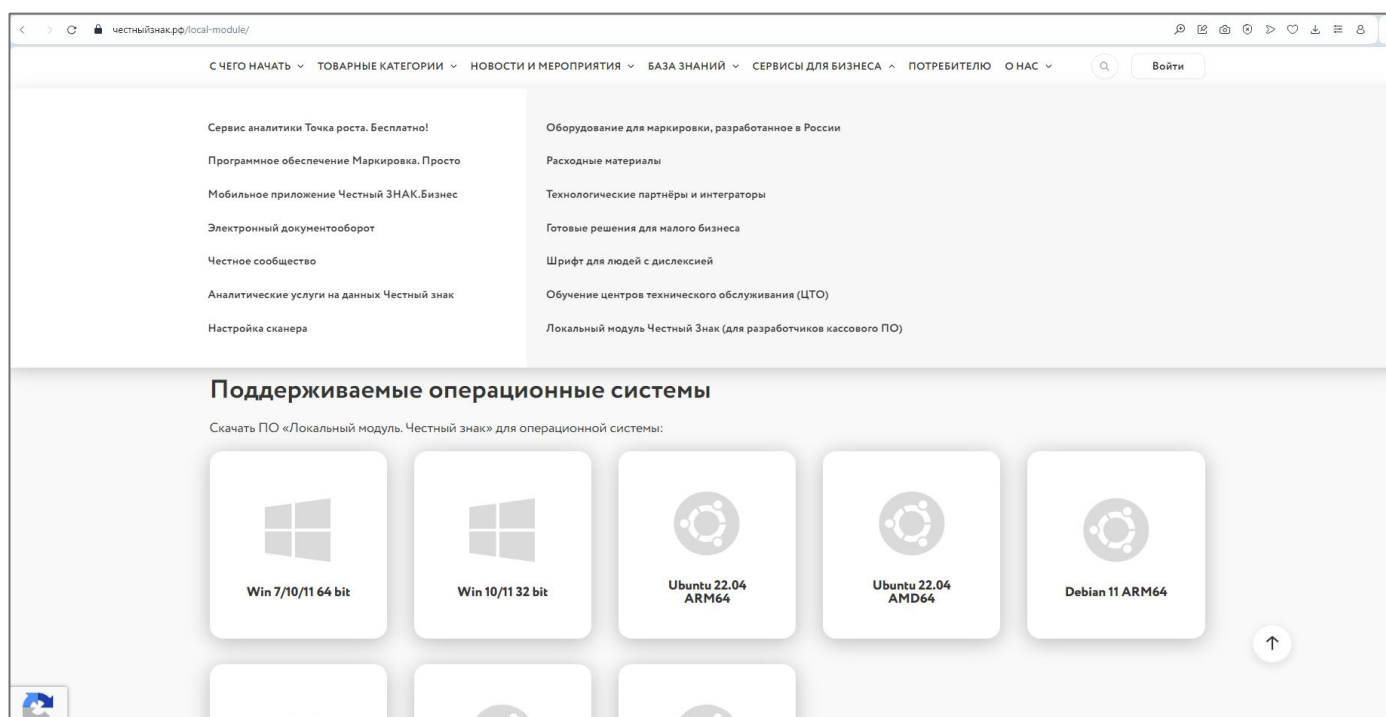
честныйзнак.рф/local-module/

С ЧЕГО НАЧАТЬ ˅ ТОВАРНЫЕ КАТЕГОРИИ ˅ НОВОСТИ И МЕРОПРИЯТИЯ ˅ БАЗА ЗНАНИЙ ˅ СЕРВИСЫ ДЛЯ БИЗНЕСА ˄ ПОТРЕБИТЕЛЮ О НАС ˅

Войти

Сервис аналитики Точка роста. Бесплатно!

Программное обеспечение Маркировка. Просто

Мобильное приложение Честный ЗНАК.Бизнес

Электронный документооборот

Честное сообщество

Аналитические услуги на данных Честный знак

Настройка сканера

Оборудование для маркировки, разработанное в России

Расходные материалы

Технологические партнёры и интеграторы

Готовые решения для малого бизнеса

Шрифт для людей с дислексией

Обучение центров технического обслуживания (ЦТО)

Локальный модуль Честный Знак (для разработчиков кассового ПО)

Поддерживаемые операционные системы

Скачать ПО «Локальный модуль. Честный знак» для операционной системы:

Win 7/10/11 64 bit

Win 10/11 32 bit

Ubuntu 22.04 ARM64

Ubuntu 22.04 AMD64

Debian 11 ARM64